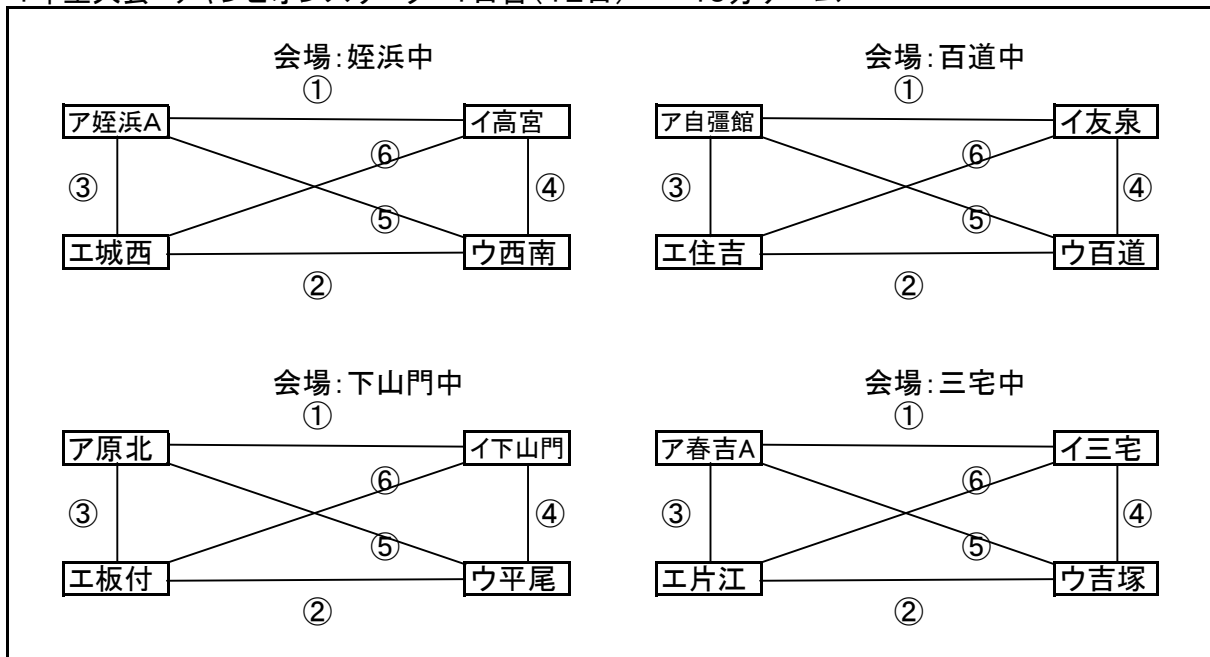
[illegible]

会場:姪浜中
①
ア姪浜A
イ高宮
⑥
③
④
⑤
エ城西
ウ西南
②

会場:百道中
①
ア自彊館
イ友泉
⑥
③
④
⑤
エ住吉
ウ百道
②

会場:下山門中
①
ア原北
イ下山門
⑥
③
④
⑤
エ板付
ウ平尾
②

会場:三宅中
①
ア春吉A
イ三宅
⑥
③
④
⑤
エ片江
ウ吉塚
②